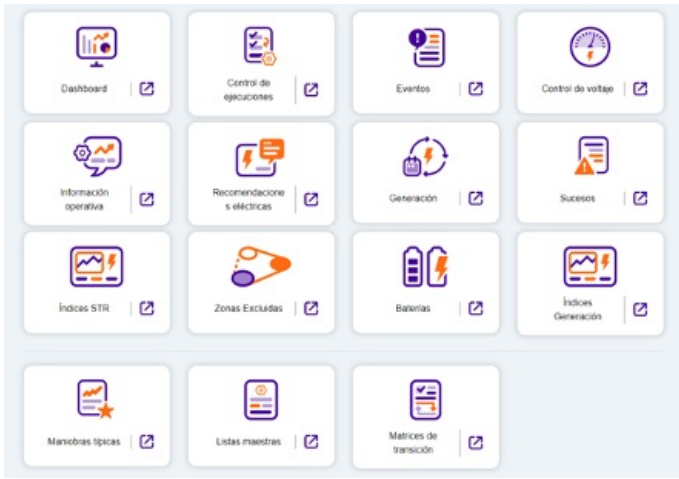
Dashboard

Control de ejecuciones

Eventos

Control de voltaje

Información operativa

Recomendaciones eléctricas

Generación

Sucesos

Índices STR

Zonas Excluidas

Baterías

Índices Generación

Maniobras típicas

Listas maestras

Matrices de transición